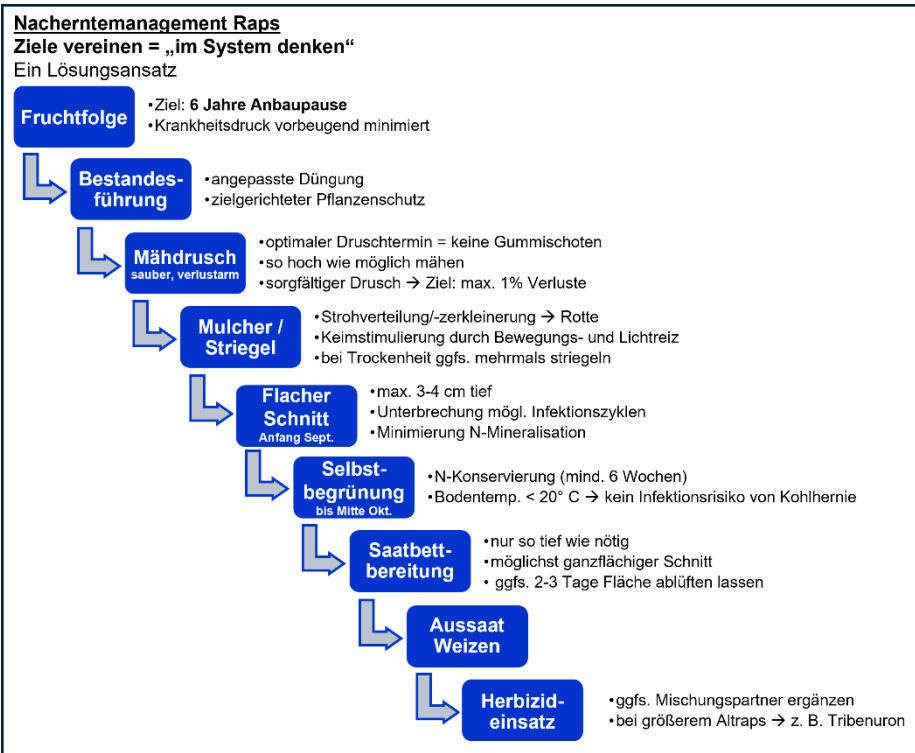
Nacherntemanagement Raps
Ziele vereinen = „im System denken“
Ein Lösungsansatz

Fruchtfolge
•Ziel: 6 Jahre Anbaupause
•Krankheitsdruck vorbeugend minimiert

Bestandesführung
•angepasste Düngung
•zielgerichteter Pflanzenschutz

Mähdrusch
sauber, verlustarm
•optimaler Druschtermin = keine Gummischoten
•so hoch wie möglich mähen
•sorgfältiger Drusch → Ziel: max. 1% Verluste

Mulcher / Striegel
•Strohverteilung/-zerkleinerung → Rotte
•Keimstimulierung durch Bewegungs- und Lichtreiz
•bei Trockenheit ggfs. mehrmals striegeln

Flacher Schnitt
Anfang Sept.
•max. 3-4 cm tief
•Unterbrechung mögl. Infektionszyklen
•Minimierung N-Mineralisation

Selbstbegrünung
bis Mitte Okt.
•N-Konservierung (mind. 6 Wochen)
•Bodentemp. < 20° C → kein Infektionsrisiko von Kohlhernie

Saatbettbereitung
•nur so tief wie nötig
•möglichst ganzflächiger Schnitt
• ggfs. 2-3 Tage Fläche ablüften lassen

Aussaat Weizen

Herbizideinsatz
•ggfs. Mischungspartner ergänzen
•bei größerem Altraps → z. B. Tribenuron